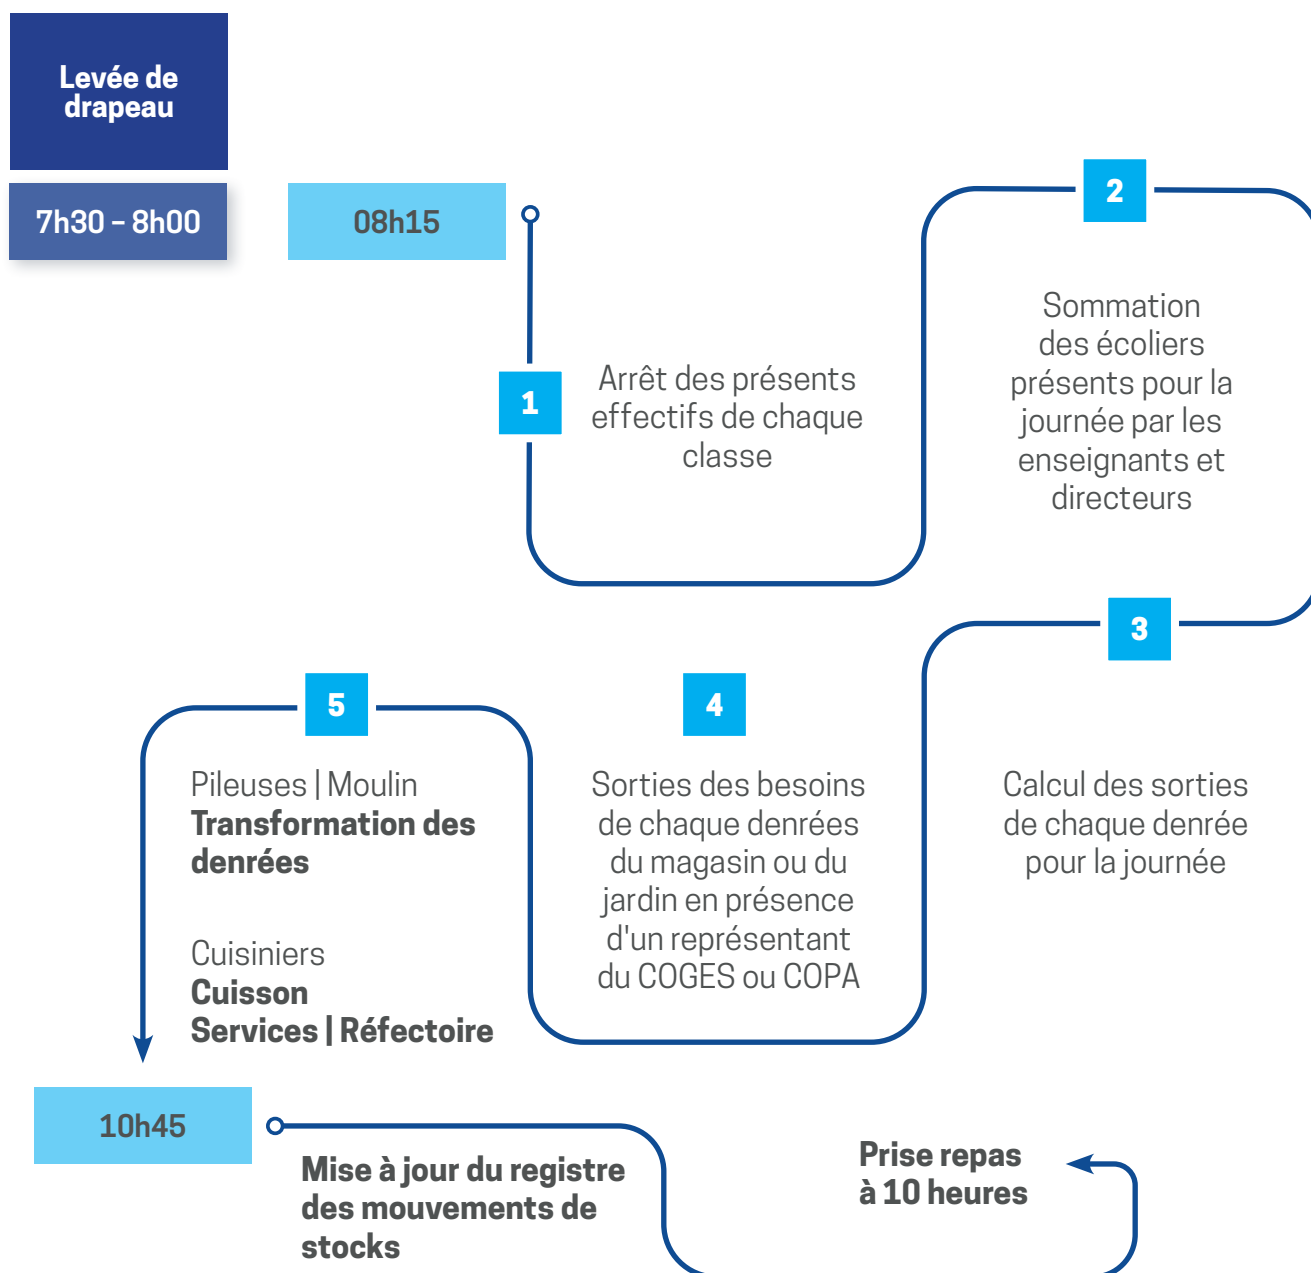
Levée de drapeau

7h30 - 8h00

08h15

1

Arrêt des présents effectifs de chaque classe

2

Sommation des écoliers présents pour la journée par les enseignants et directeurs

3

Calcul des sorties de chaque denrée pour la journée

4

Sorties des besoins de chaque denrées du magasin ou du jardin en présence d'un représentant du COGES ou COPA

5

Pileuses | Moulin
**Transformation des denrées**

Cuisiniers
**Cuisson**
**Services | Réfectoire**

10h45

**Mise à jour du registre des mouvements de stocks**

**Prise repas à 10 heures**